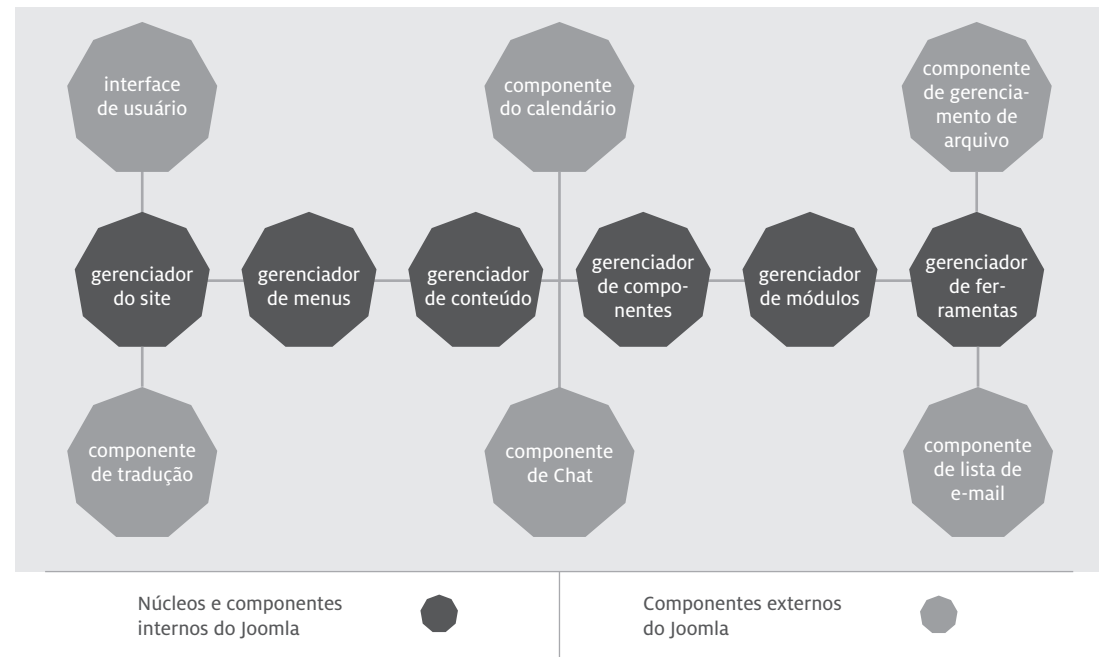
interface de usuário

componente do calendário

componente de gerenciamento de arquivo

gerenciador do site

gerenciador de menus

gerenciador de conteúdo

gerenciador de componentes

gerenciador de módulos

gerenciador de ferramentas

componente de tradução

componente de Chat

componente de lista de e-mail

Núcleos e componentes internos do Joomla

Componentes externos do Joomla